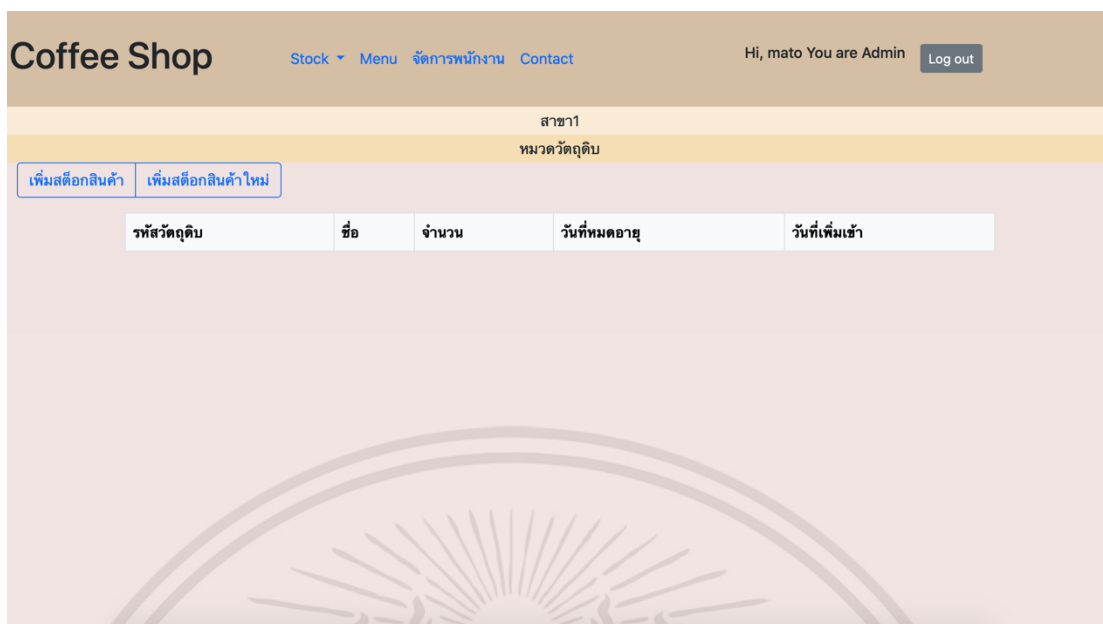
Coffee Shop

Stock ▾ Menu จัดการพนักงาน Contact

Hi, mato You are Admin Log out

สาขา1

หมวดวัตถุดิบ

เพิ่มสต็อกสินค้า เพิ่มสต็อกสินค้าใหม่

| รหัสวัตถุดิบ | ชื่อ | จำนวน | วันที่หมดอายุ | วันที่เพิ่มเข้า |
|---|---|---|---|---|